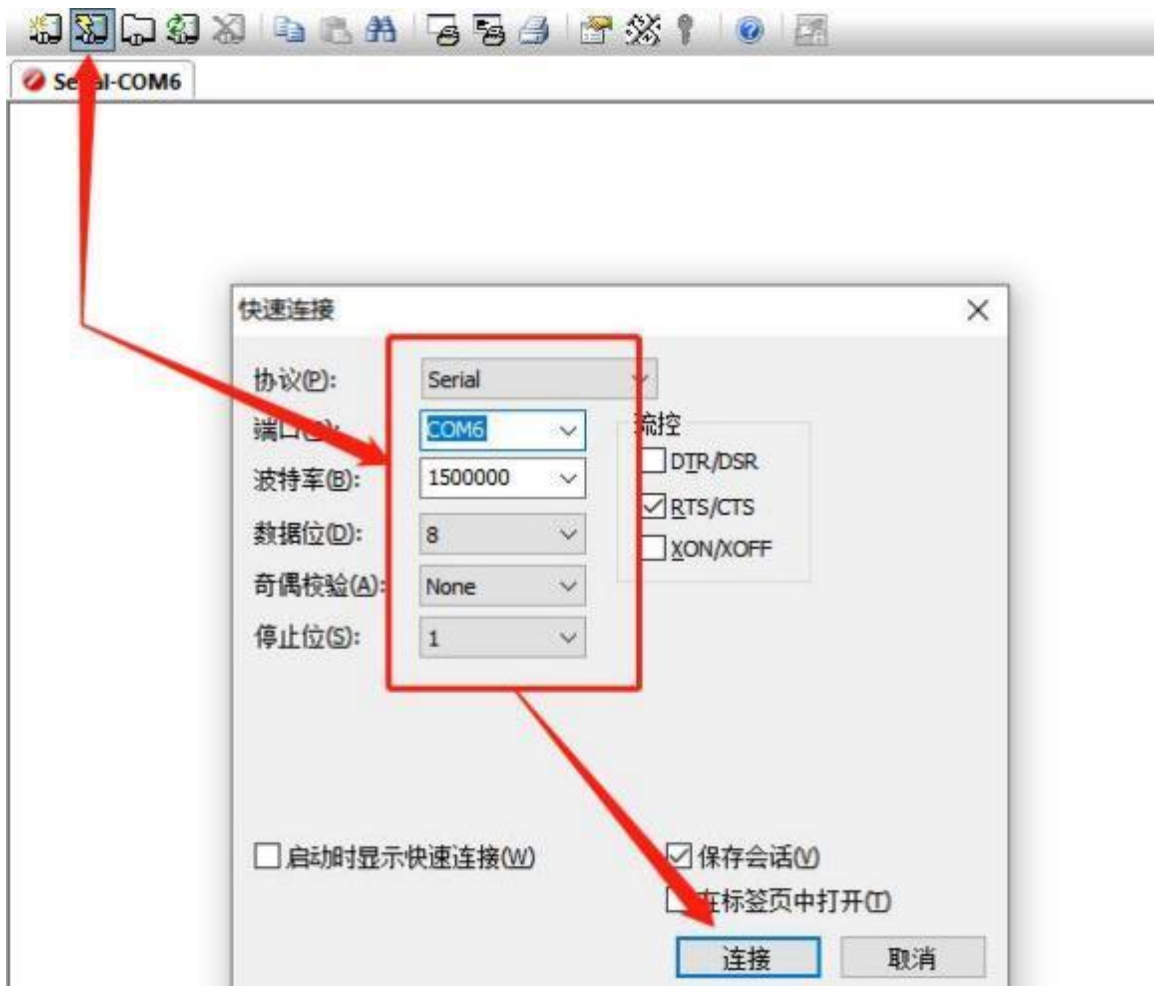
Se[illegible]al-COM6

快速连接

协议(P): Serial
端口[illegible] COM6
波特率(B): 1500000
数据位(D): 8
奇偶校验(A): None
停止位(S): 1

流控
DTR/DSR
RTS/CTS
XON/XOFF

启动时显示快速连接(W)
保存会话(V)
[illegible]在标签页中打开(T)

连接
取消